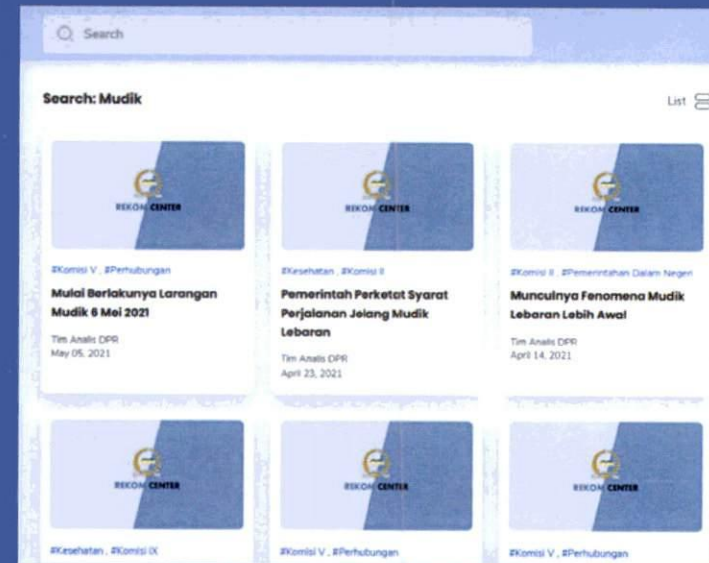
Search

Search: Mudik

List

REKON CENTER

#Komisi V , #Perhubungan

Mulai Berlakunya Larangan Mudik 6 Mei 2021

Tim Analis DPR
May 05, 2021

REKON CENTER

#Kesehatan , #Komisi II

Pemerintah Perketat Syarat Perjalanan Jelang Mudik Lebaran

Tim Analis DPR
April 23, 2021

REKON CENTER

#Komisi II , #Pemerintahan Dalam Negeri

Munculnya Fenomena Mudik Lebaran Lebih Awal

Tim Analis DPR
April 14, 2021

REKON CENTER

#Kesehatan , #Komisi IX

REKON CENTER

#Komisi V , #Perhubungan

REKON CENTER

#Komisi V , #Perhubungan